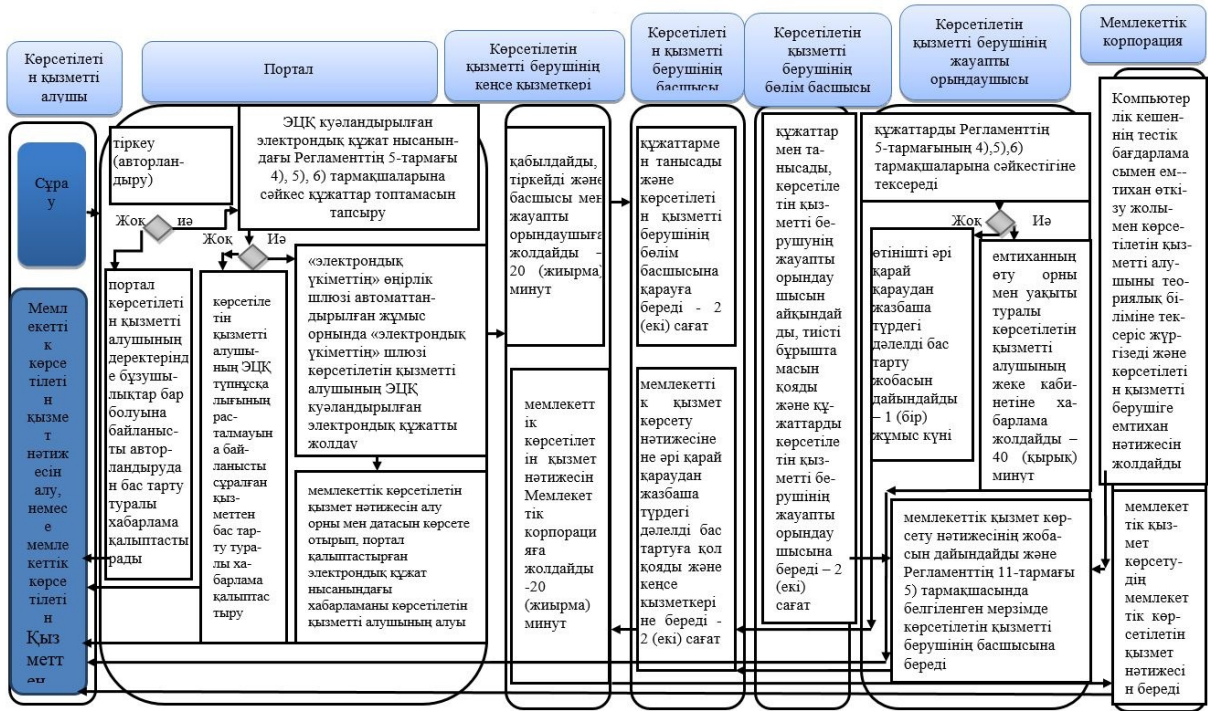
Көрсетілеті н қызметті алушы

Портал

Көрсетілетін қызметті берушінің кеңсе қызметкері

Көрсетілеті н қызметті берушінің басшысы

Көрсетілетін қызметті берушінің бөлім басшысы

Көрсетілетін қызметті берушінің жауапты орындаушысы

Мемлекеттік корпорация

Сұрау

Мемлекеттік көрсетілетін қызмет нәтижесін алу, немесе мемлекеттік көрсетілетін Қызмет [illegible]

тіркеу (авторландыру)

Жоқ иә

портал көрсетілетін қызметті алушының деректерінде бұзушылықтар бар болуына байланысты авторландырудан бас тарту туралы хабарлама қалыптастырады

ЭЦҚ куәландырылған электрондық құжат нысанындағы Регламенттің 5-тармағы 4), 5), 6) тармақшаларына сәйкес құжаттар топтамасын тапсыру

Жоқ Иә

көрсетілетін қызметті алушының ЭЦҚ түпнұсқалығының расталмауына байланысты сұралған қызметтен бас тарту туралы хабарлама қалыптастыру

«электрондық үкіметтің» өңірлік шлюзі автоматтандырылған жұмыс орнында «электрондық үкіметтің» шлюзі көрсетілетін қызметті алушының ЭЦҚ куәландырылған электрондық құжатты жолдау

мемлекеттік көрсетілетін қызмет нәтижесін алу орны мен датасын көрсете отырып, портал қалыптастырған электрондық құжат нысанындағы хабарламаны көрсетілетін қызметті алушының алуы

қабылдайды, тіркейді және басшысы мен жауапты орындаушыға жолдайды – 20 (жиырма) минут

мемлекеттік көрсетілетін қызмет нәтижесін Мемлекеттік корпорацияға жолдайды -20 (жиырма) минут

құжаттармен танысады және көрсетілетін қызметті берушінің бөлім басшысына қарауға береді - 2 (екі) сағат

мемлекеттік қызмет көрсету нәтижесіне не әрі қарай қараудан жазбаша түрдегі дәлелді бас тартуға қол қояды және кеңсе қызметкеріне береді - 2 (екі) сағат

құжаттармен танысады, көрсетілетін қызметті берушінің жауапты орындаушысын айқындайды, тиісті бұрыштамасын қояды және құжаттарды көрсетілетін қызметті берушінің жауапты орындаушысына береді – 2 (екі) сағат

құжаттарды Регламенттің 5-тармағының 4),5),6) тармақшаларына сәйкестігіне тексереді

Жоқ Иә

өтінішті әрі қарай қараудан жазбаша түрдегі дәлелді бас тарту жобасын дайындайды – 1 (бір) жұмыс күні

емтиханның өту орны мен уақыты туралы көрсетілетін қызметті алушының жеке кабинетіне хабарлама жолдайды – 40 (қырық) минут

мемлекеттік қызмет көрсету нәтижесінің жобасын дайындайды және Регламенттің 11-тармағы 5) тармақшасында белгіленген мерзімде көрсетілетін қызметті берушінің басшысына береді

Компьютерлік кешеннің тестік бағдарламасымен емтихан өткізу жолымен көрсетілетін қызметті алушының теориялық біліміне тексеріс жүргізеді және көрсетілетін қызметті берушіге емтихан нәтижесін жолдайды

мемлекеттік қызмет көрсетудің мемлекеттік көрсетілетін қызмет нәтижесін береді